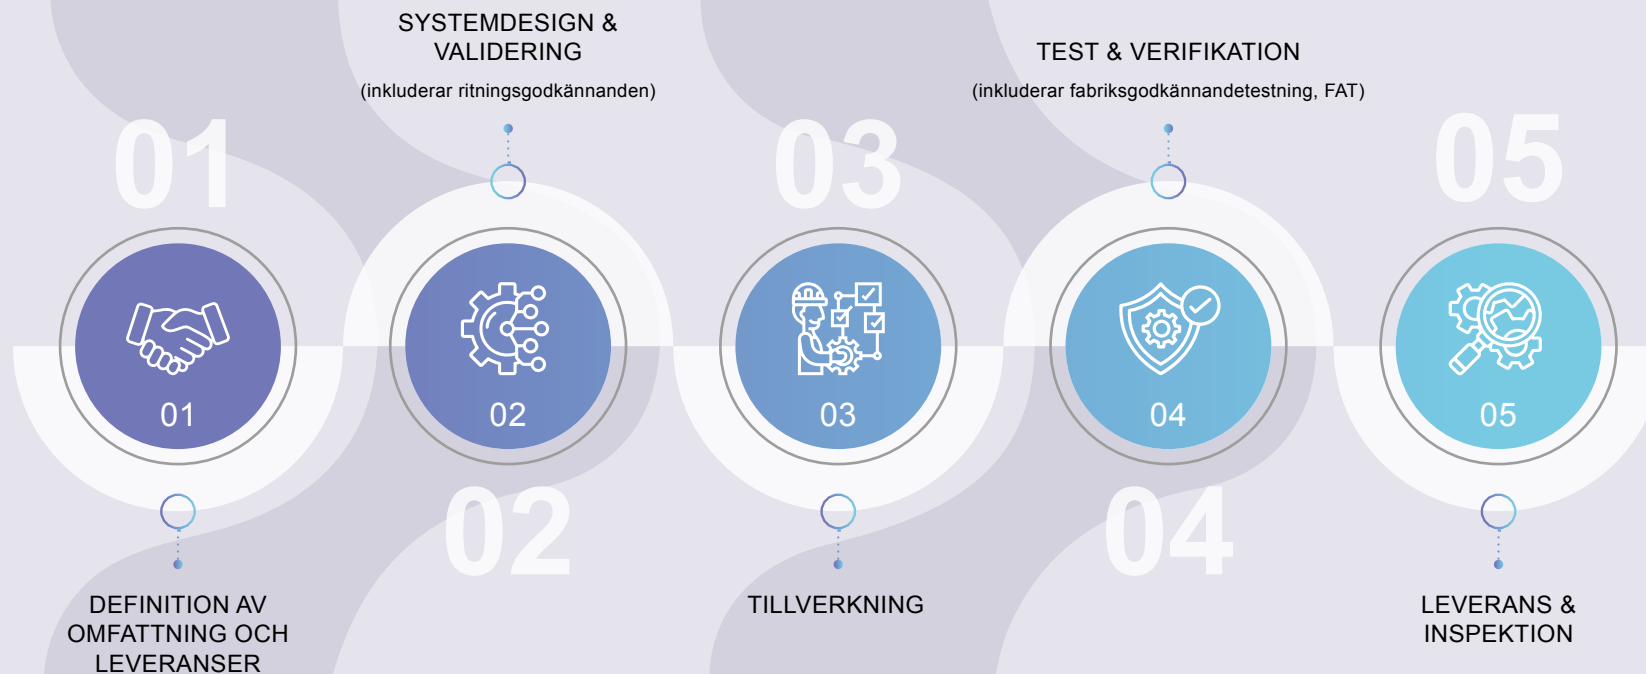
SYSTEMDESIGN & VALIDERING

(inkluderar ritningsgodkännanden)

TEST & VERIFIKATION

(inkluderar fabriksgodkännandetestning, FAT)

01

03

05

01

02

03

04

05

02

04

DEFINITION AV OMFATTNING OCH LEVERANSER

TILLVERKNING

LEVERANS & INSPEKTION